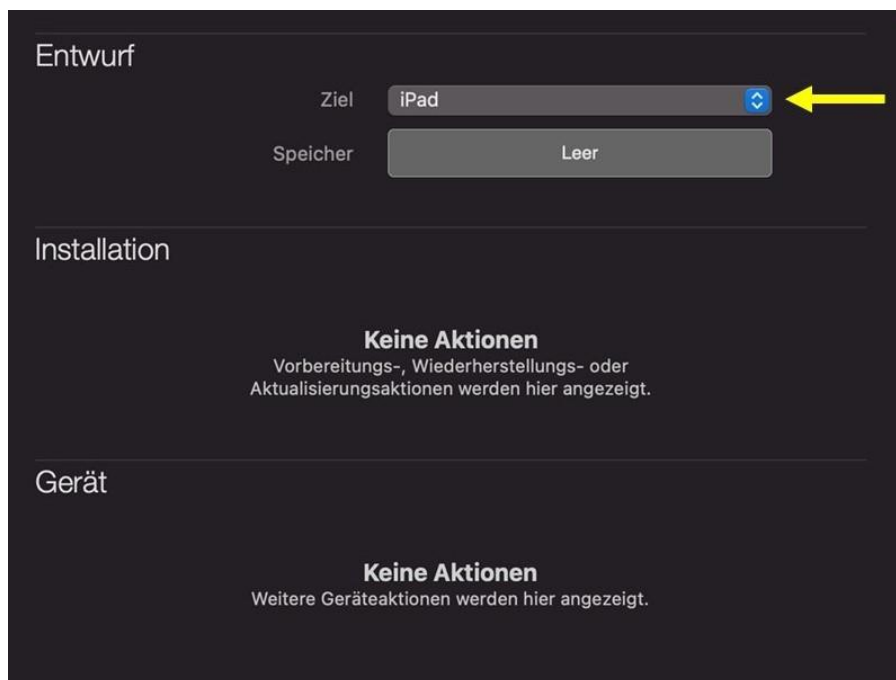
Entwurf

Ziel iPad

Speicher Leer

Installation

Keine Aktionen
Vorbereitungs-, Wiederherstellungs- oder Aktualisierungsaktionen werden hier angezeigt.

Gerät

Keine Aktionen
Weitere Geräteaktionen werden hier angezeigt.